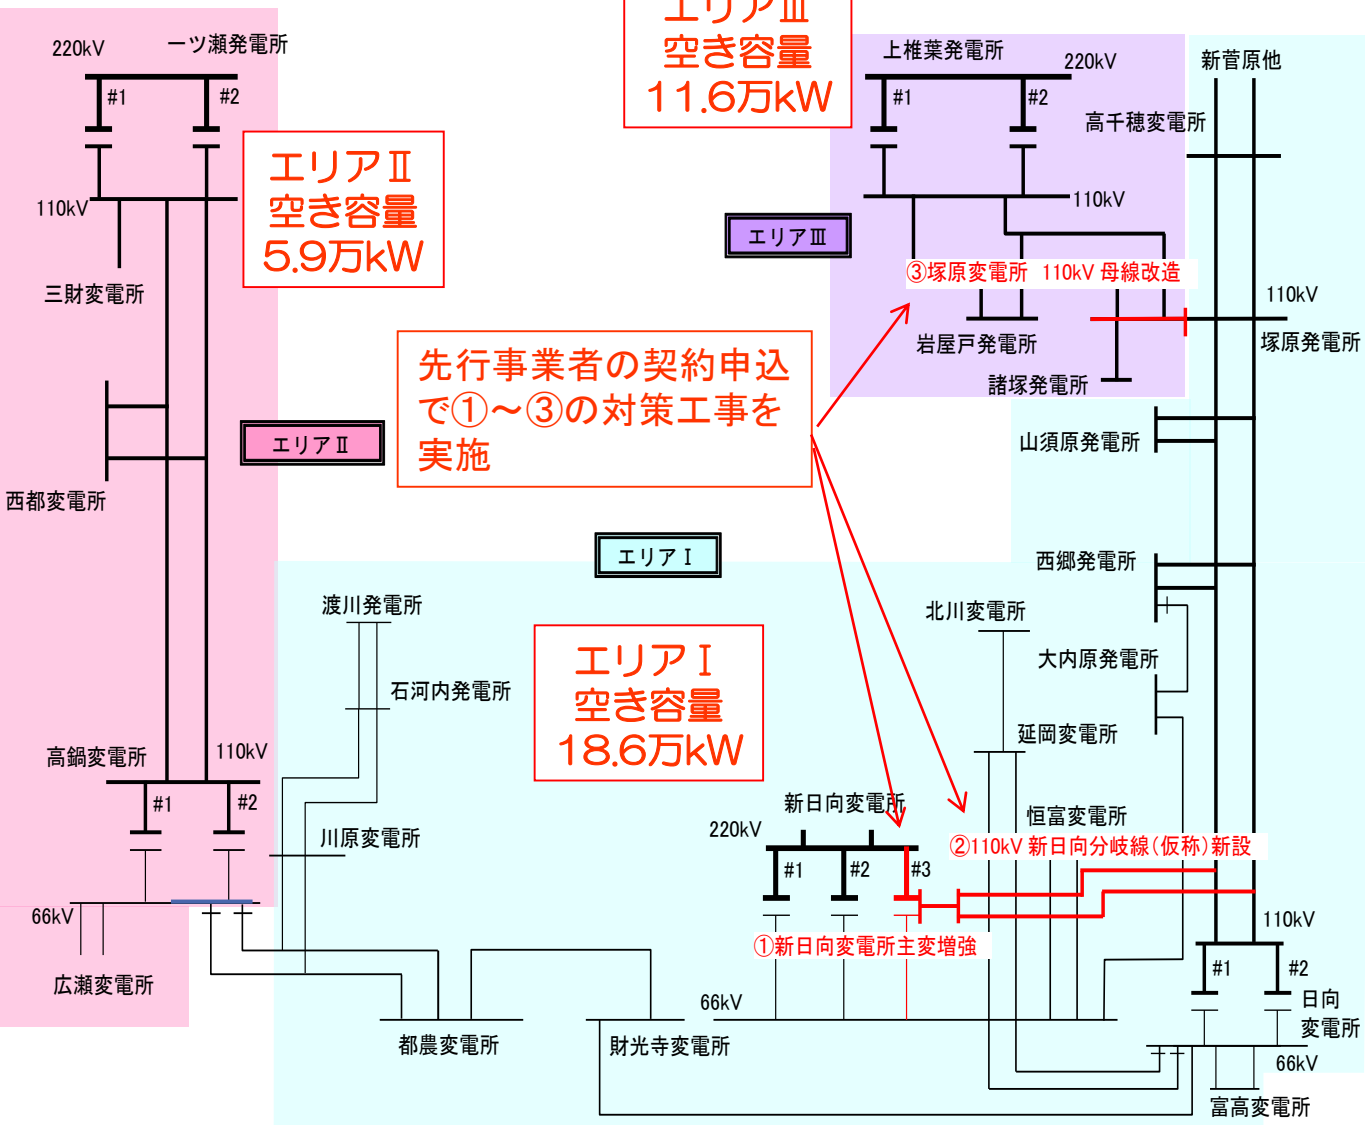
エリアⅢ
空き容量
11.6万kW

220kV
一ツ瀬発電所
#1
#2
110kV
エリアⅡ
空き容量
5.9万kW
三財変電所
エリアⅡ
西都変電所

上椎葉発電所
220kV
#1
#2
110kV
エリアⅢ
③塚原変電所 110kV 母線改造
岩屋戸発電所
諸塚発電所

新菅原他
高千穂変電所
110kV
塚原発電所
山須原発電所

先行事業者の契約申込で①～③の対策工事を実施

エリアⅠ
渡川発電所
石河内発電所
エリアⅠ
空き容量
18.6万kW

西郷発電所
北川変電所
大内原発電所
延岡変電所
恒富変電所
②110kV 新日向分岐線（仮称）新設

高鍋変電所
110kV
#1
#2
66kV
広瀬変電所
川原変電所

新日向変電所
220kV
#1
#2
#3
①新日向変電所主変増強
66kV
都農変電所
財光寺変電所

110kV
#1
#2
日向
変電所
66kV
富高変電所